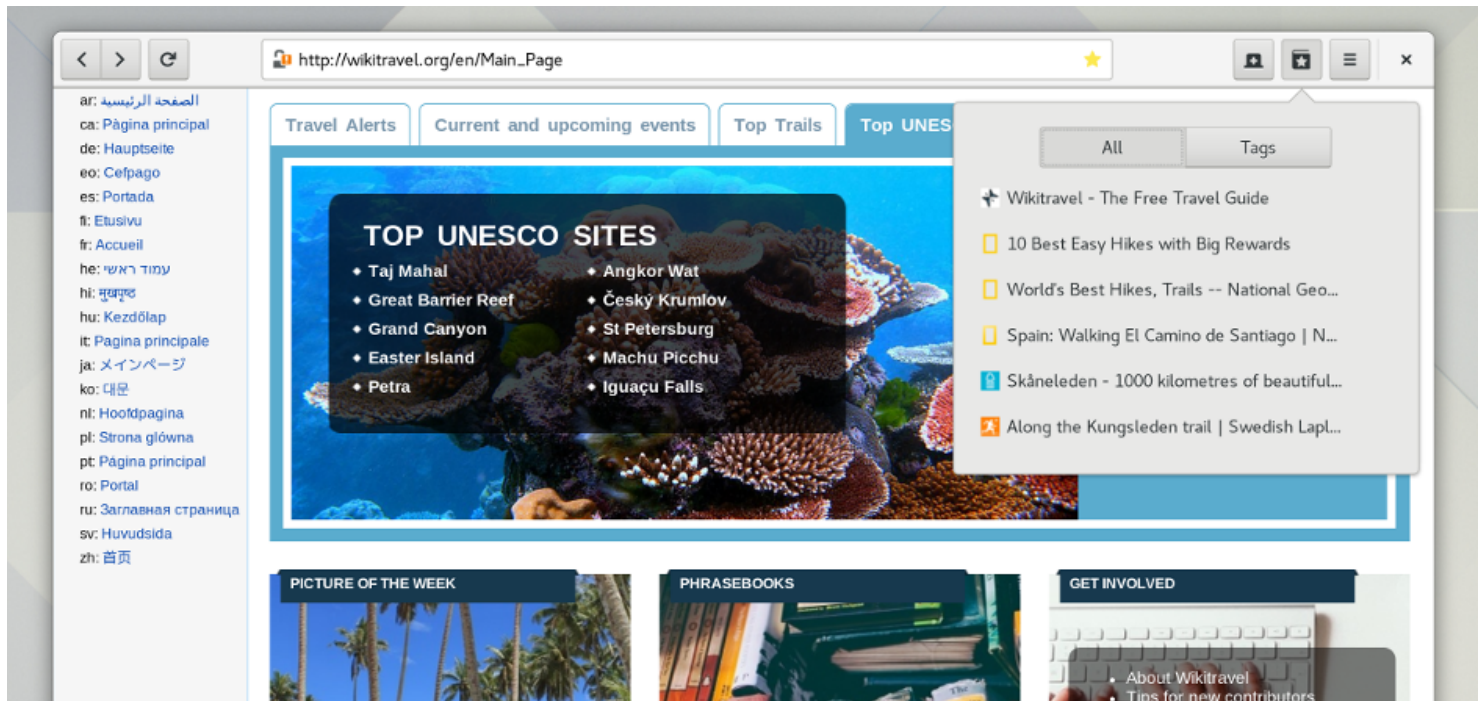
http://wikitravel.org/en/Main_Page

ar: الصفحة الرئيسية
ca: Pàgina principal
de: Hauptseite
eo: Cefpago
es: Portada
fi: Etusivu
fr: Accueil
he: עמוד ראשי
hi: मुखपृष्ठ
hu: Kezdőlap
it: Pagina principale
ja: メインページ
ko: 대문
nl: Hoofdpagina
pl: Strona główna
pt: Página principal
ro: Portal
ru: Заглавная страница
sv: Huvudsida
zh: 首页

Travel Alerts | Current and upcoming events | Top Trails | Top UNES

TOP UNESCO SITES
- Taj Mahal
- Great Barrier Reef
- Grand Canyon
- Easter Island
- Petra
- Angkor Wat
- Český Krumlov
- St Petersburg
- Machu Picchu
- Iguaçu Falls

All | Tags

Wikitravel - The Free Travel Guide
10 Best Easy Hikes with Big Rewards
World's Best Hikes, Trails -- National Geo...
Spain: Walking El Camino de Santiago | N...
Skåneleden - 1000 kilometres of beautiful...
Along the Kungsleden trail | Swedish Lapl...

PICTURE OF THE WEEK
PHRASEBOOKS
GET INVOLVED
- About Wikitravel
- Tips for new contributors